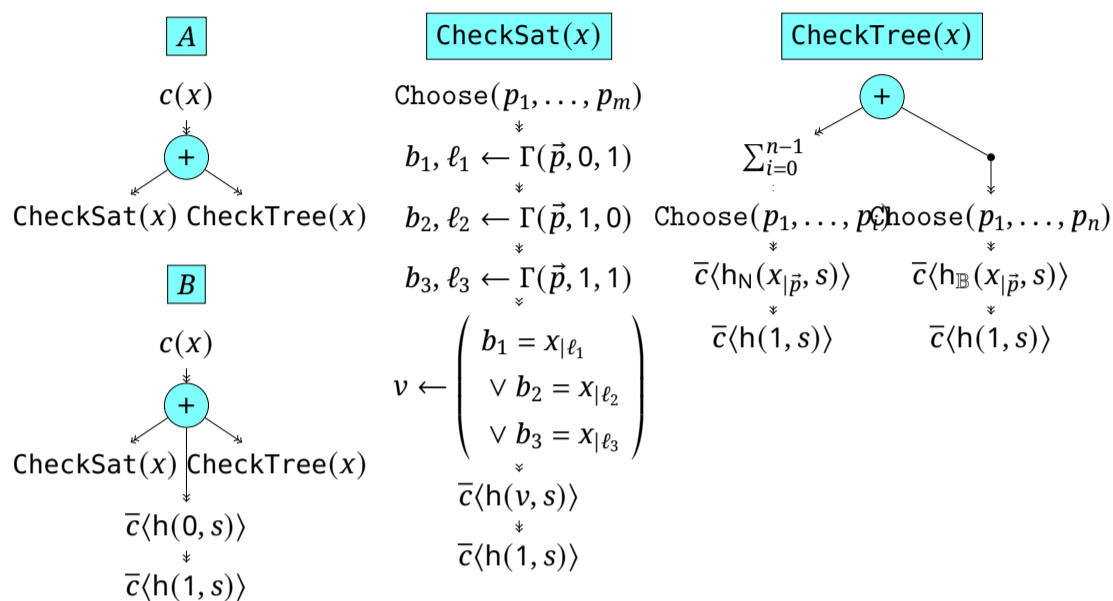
$A$

$c(x)$

+

CheckSat$(x)$ CheckTree$(x)$

$B$

$c(x)$

+

CheckSat$(x)$ CheckTree$(x)$

$\overline{c}\langle \mathsf{h}(0, s)\rangle$

$\overline{c}\langle \mathsf{h}(1, s)\rangle$

CheckSat$(x)$

Choose$(p_1, \ldots, p_m)$

$b_1, \ell_1 \leftarrow \Gamma(\vec{p}, 0, 1)$

$b_2, \ell_2 \leftarrow \Gamma(\vec{p}, 1, 0)$

$b_3, \ell_3 \leftarrow \Gamma(\vec{p}, 1, 1)$

$v \leftarrow \begin{pmatrix} b_1 = x_{|\ell_1} \\ \vee\, b_2 = x_{|\ell_2} \\ \vee\, b_3 = x_{|\ell_3} \end{pmatrix}$

$\overline{c}\langle \mathsf{h}(v, s)\rangle$

$\overline{c}\langle \mathsf{h}(1, s)\rangle$

CheckTree$(x)$

+

$\sum_{i=0}^{n-1}$

Choose$(p_1, \ldots, p_i)$ Choose$(p_1, \ldots, p_n)$

$\overline{c}\langle \mathsf{h}_{\mathsf{N}}(x_{|\vec{p}}, s)\rangle$ $\overline{c}\langle \mathsf{h}_{\mathbb{B}}(x_{|\vec{p}}, s)\rangle$

$\overline{c}\langle \mathsf{h}(1, s)\rangle$ $\overline{c}\langle \mathsf{h}(1, s)\rangle$